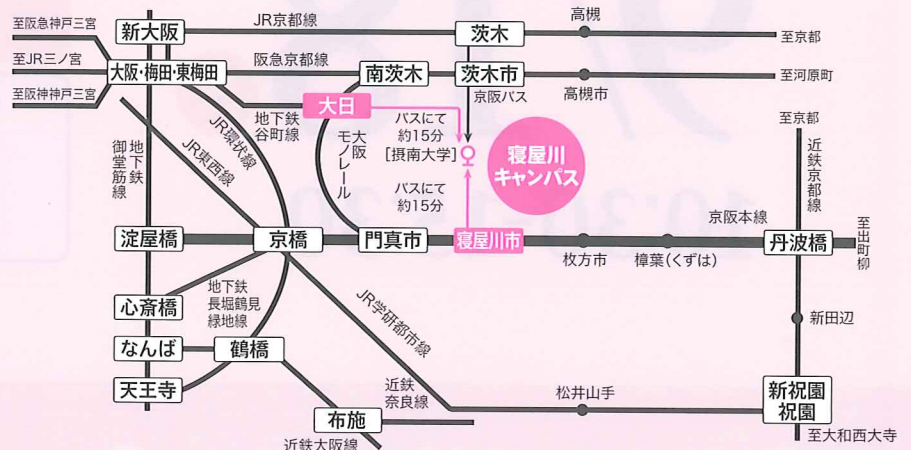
至阪急神戸三宮
新大阪
JR京都線
茨木
高槻
至京都
至JR三ノ宮
大阪・梅田・東梅田
阪急京都線
南茨木
茨木市
至河原町
至阪神神戸三宮
地下鉄谷町線
大日
京阪バス
高槻市
御堂筋線
地下鉄
JR環状線
JR東西線
大阪モノレール
バスにて約15分
[摂南大学]
寝屋川キャンパス
至京都
近鉄京都線
バスにて約15分
京阪本線
至出町柳
淀屋橋
京橋
門真市
寝屋川市
枚方市
樟葉(くずは)
丹波橋
心斎橋
地下鉄長堀鶴見緑地線
JR学研都市線
新田辺
なんば
鶴橋
天王寺
近鉄奈良線
松井山手
新祝園
祝園
布施
近鉄大阪線
至大和西大寺